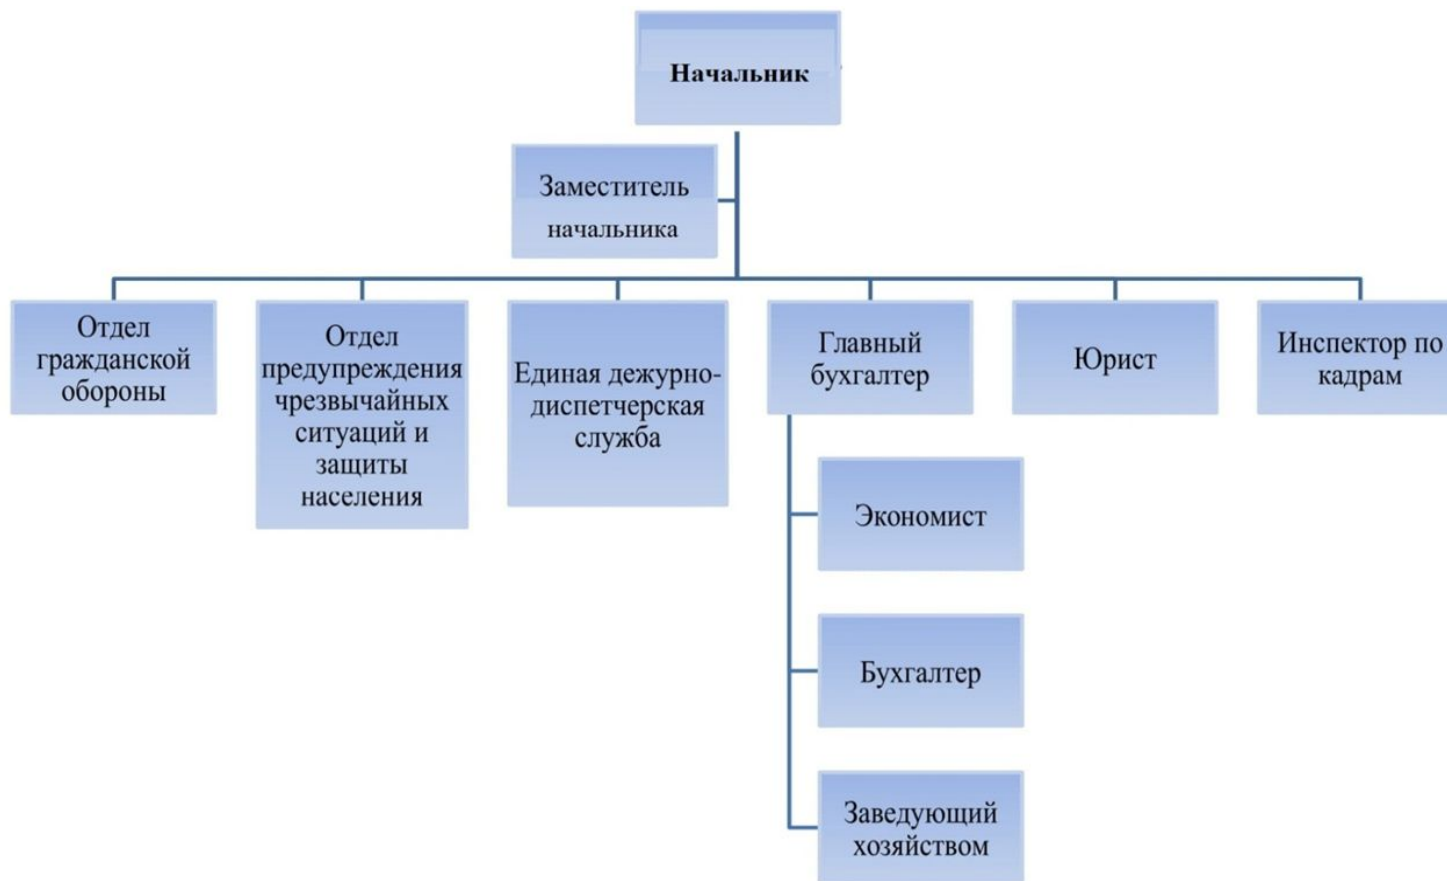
Начальник

Заместитель начальника

Отдел гражданской обороны

Отдел предупреждения чрезвычайных ситуаций и защиты населения

Единая дежурно-диспетчерская служба

Главный бухгалтер

Юрист

Инспектор по кадрам

Экономист

Бухгалтер

Заведующий хозяйством